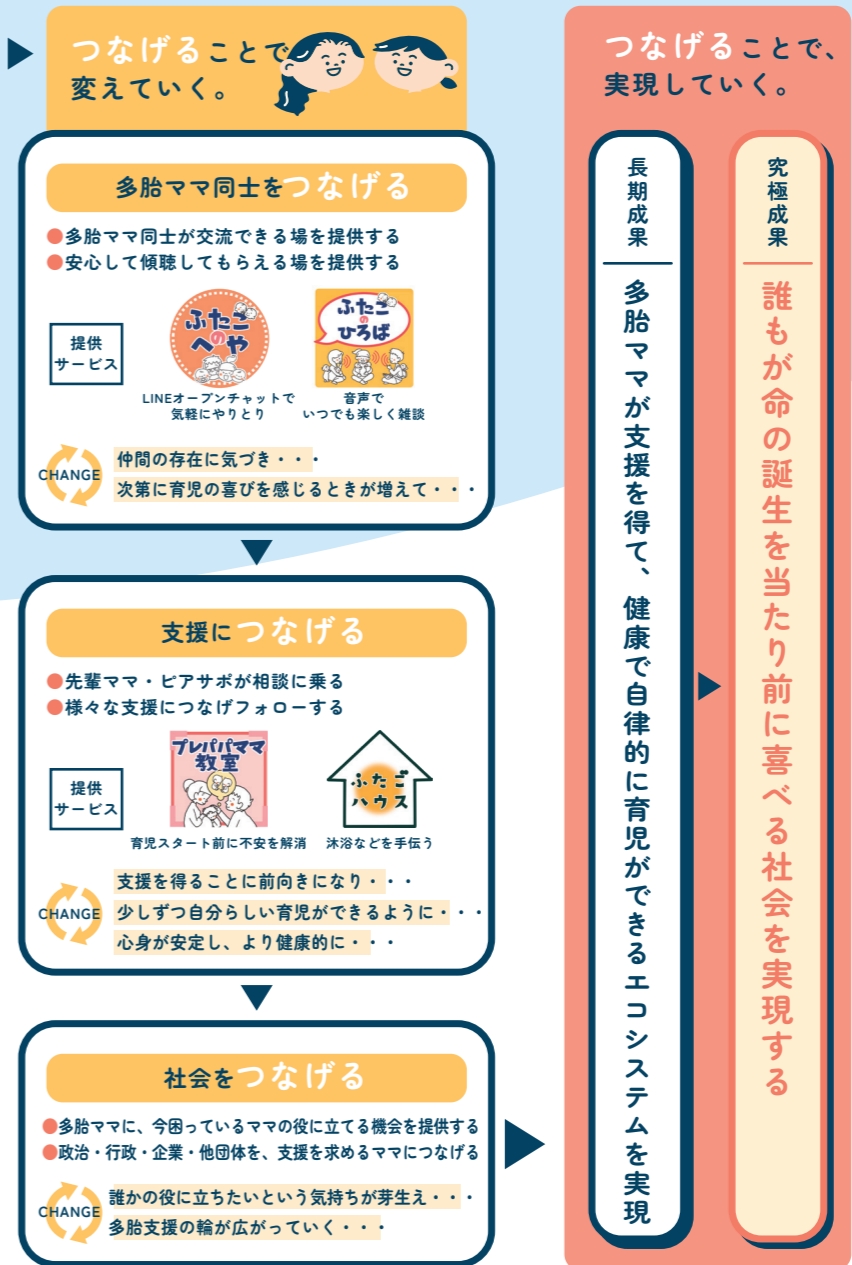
つなげることで
変えていく。

多胎ママ同士をつなげる

●多胎ママ同士が交流できる場を提供する
●安心して傾聴してもらえる場を提供する

提供
サービス

ふたごのへや
LINEオープンチャットで
気軽にやりとり

ふたごのひろば
音声で
いつでも楽しく雑談

CHANGE
仲間の存在に気づき・・・
次第に育児の喜びを感じるときが増えて・・・

支援につなげる

●先輩ママ・ピアサポが相談に乗る
●様々な支援につなげフォローする

提供
サービス

プレパパママ教室
育児スタート前に不安を解消

ふたごハウス
沐浴などを手伝う

CHANGE
支援を得ることに前向きになり・・・
少しずつ自分らしい育児ができるように・・・
心身が安定し、より健康的に・・・

社会をつなげる

●多胎ママに、今困っているママの役に立てる機会を提供する
●政治・行政・企業・他団体を、支援を求めるママにつなげる

CHANGE
誰かの役に立ちたいという気持ちが芽生え・・・
多胎支援の輪が広がっていく・・・

つなげることで、
実現していく。

長期成果
多胎ママが支援を得て、健康で自律的に育児ができるエコシステムを実現

究極成果
誰もが命の誕生を当たり前に喜べる社会を実現する